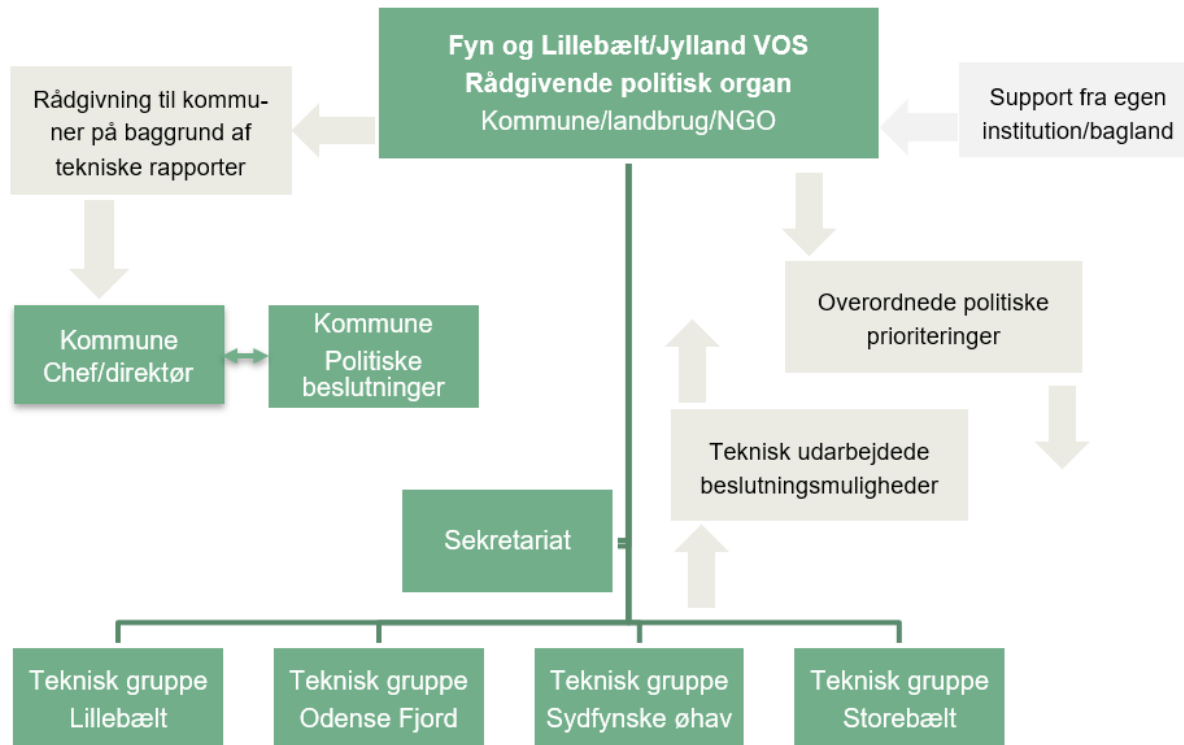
Fyn og Lillebælt/Jylland VOS
Rådgivende politisk organ
Kommune/landbrug/NGO

Rådgivning til kommuner på baggrund af tekniske rapporter

Support fra egen institution/bagland

Overordnede politiske prioriteringer

Kommune
Chef/direktør

Kommune
Politiske beslutninger

Teknisk udarbejdede beslutningsmuligheder

Sekretariat

Teknisk gruppe
Lillebælt

Teknisk gruppe
Odense Fjord

Teknisk gruppe
Sydfynske øhav

Teknisk gruppe
Storebælt